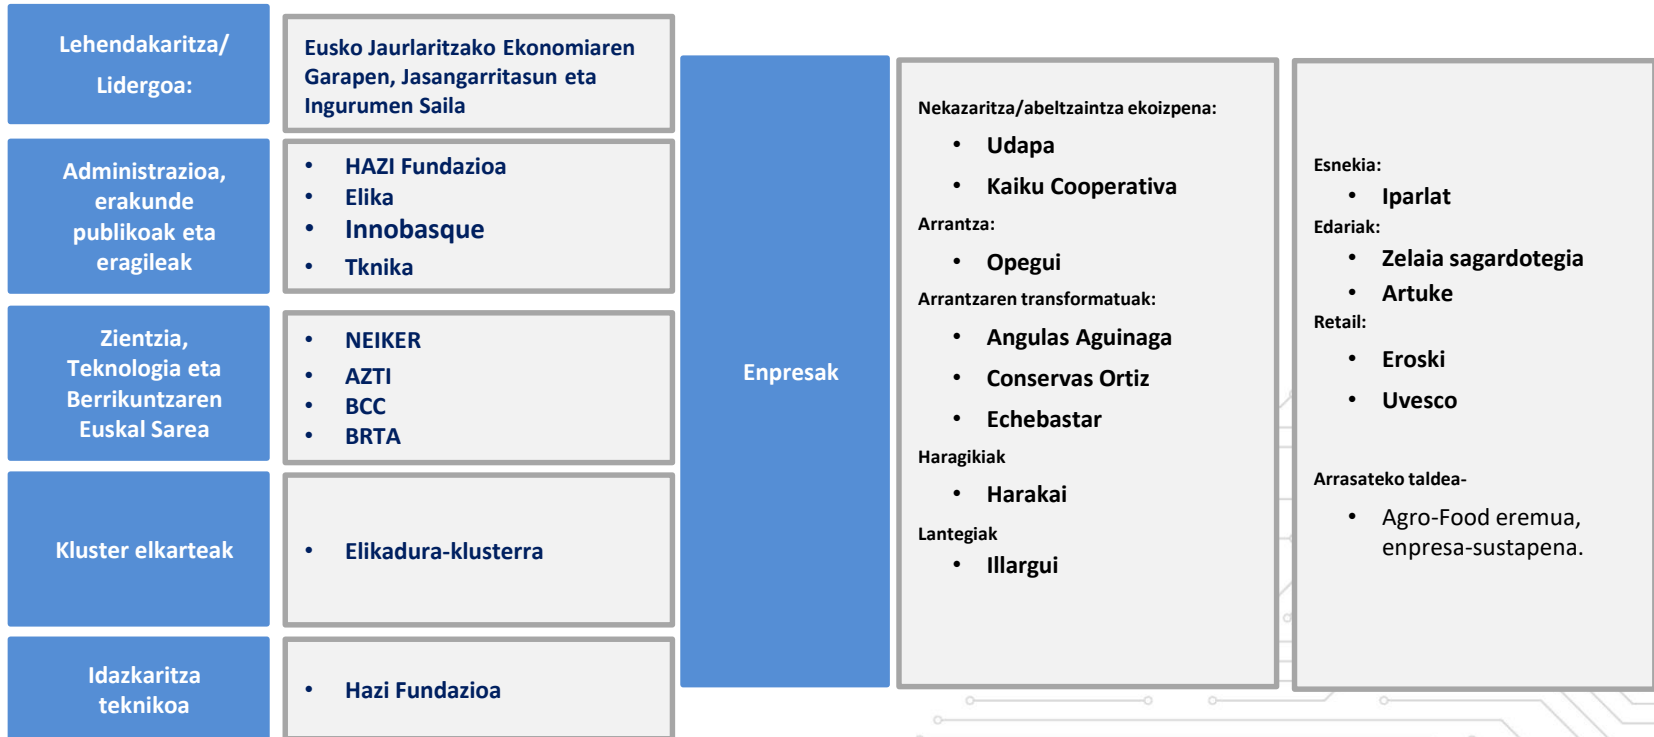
Lehendakaritza/ Lidergoa:

Eusko Jaurlaritzako Ekonomiaren Garapen, Jasangarritasun eta Ingurumen Saila

Administrazioa, erakunde publikoak eta eragileak

- HAZI Fundazioa
- Elika
- Innobasque
- Tknika

Zientzia, Teknologia eta Berrikuntzaren Euskal Sarea

- NEIKER
- AZTI
- BCC
- BRTA

Kluster elkarteak

- Elikadura-klusterra

Idazkaritza teknikoa

- Hazi Fundazioa

Enpresak

Nekazaritza/abeltzaintza ekoizpena:
- Udapa
- Kaiku Cooperativa

Arrantza:
- Opegui

Arrantzaren transformatuak:
- Angulas Aguinaga
- Conservas Ortiz
- Echebastar

Haragikiak
- Harakai

Lantegiak
- Illargui

Esnekia:
- Iparlat

Edariak:
- Zelaia sagardotegia
- Artuke

Retail:
- Eroski
- Uvesco

Arrasateko taldea-
- Agro-Food eremua, enpresa-sustapena.